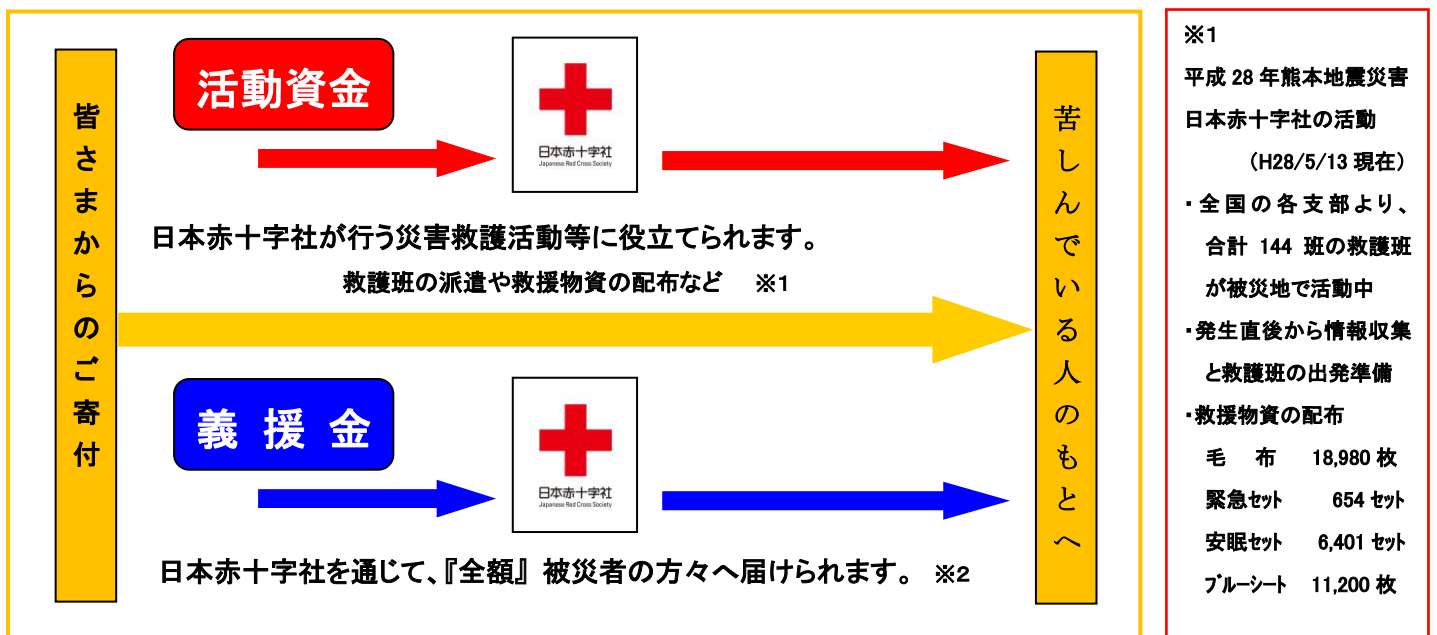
皆さまからのご寄付

活動資金

日本赤十字社
Japanese Red Cross Society

日本赤十字社が行う災害救護活動等に役立てられます。

救護班の派遣や救援物資の配布など　※1

義援金

日本赤十字社
Japanese Red Cross Society

日本赤十字社を通じて、『全額』被災者の方々へ届けられます。　※2

苦しんでいる人のもとへ

※1
平成 28 年熊本地震災害
日本赤十字社の活動
（H28/5/13 現在）
・全国の各支部より、合計 144 班の救護班が被災地で活動中
・発生直後から情報収集と救護班の出発準備
・救援物資の配布
毛　布　18,980 枚
緊急セット　654 セット
安眠セット　6,401 セット
ブルーシート　11,200 枚